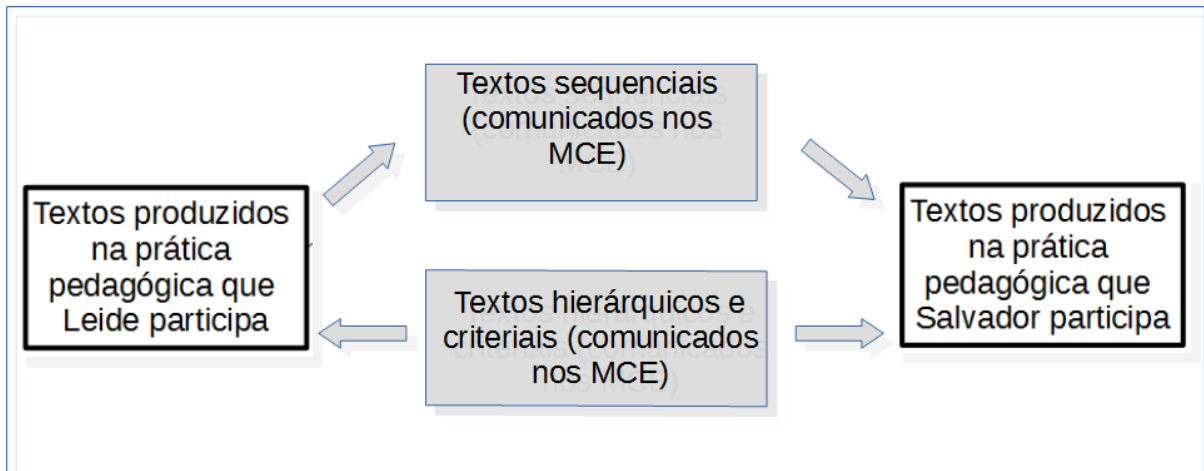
Textos sequenciais (comunicados nos MCE)

Textos produzidos na prática pedagógica que Leide participa

Textos hierárquicos e criteriais (comunicados nos MCE)

Textos produzidos na prática pedagógica que Salvador participa